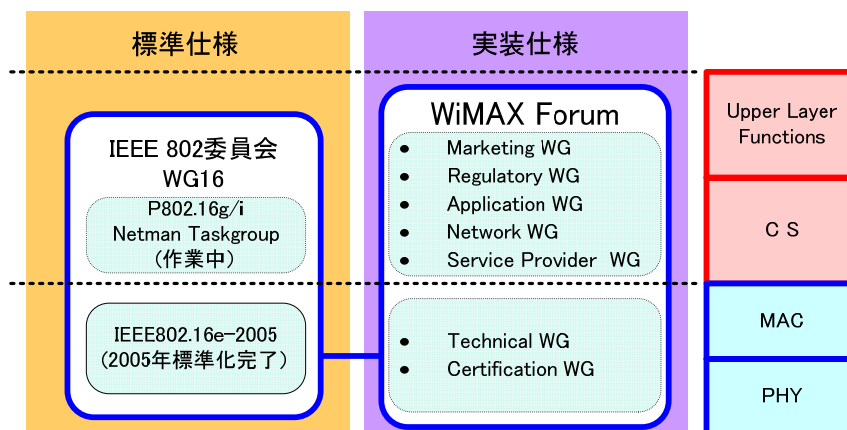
標準仕様

IEEE 802委員会
WG16

P802.16g/i
Netman Taskgroup
（作業中）

IEEE802.16e–2005
（2005年標準化完了）

実装仕様

WiMAX Forum

- Marketing WG
- Regulatory WG
- Application WG
- Network WG
- Service Provider WG

- Technical WG
- Certification WG

Upper Layer Functions

C S

MAC

PHY